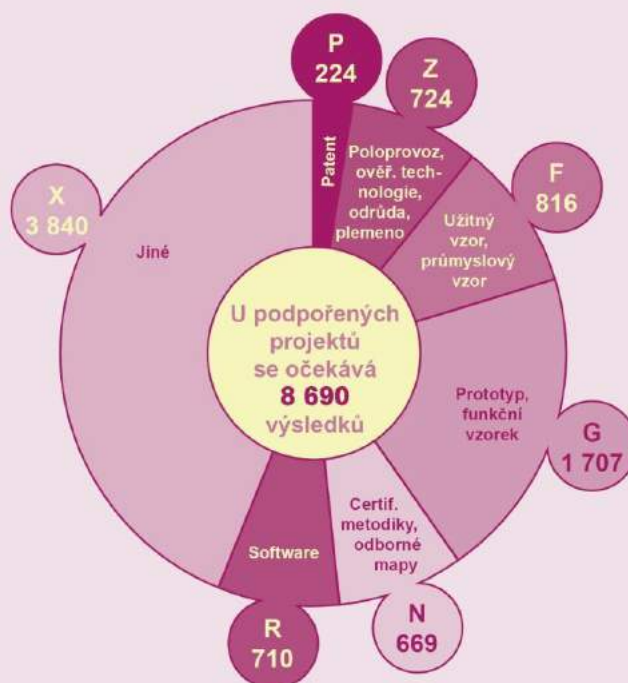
P
224

Z
724

F
816

X
3 840

Patent

Poloprovoz, ověř. technologie, odrůda, plemeno

Užitný vzor, průmyslový vzor

Jiné

U podpořených projektů se očekává
8 690
výsledků

Prototyp, funkční vzorek

G
1 707

Software

Certif. metodiky, odborné mapy

R
710

N
669